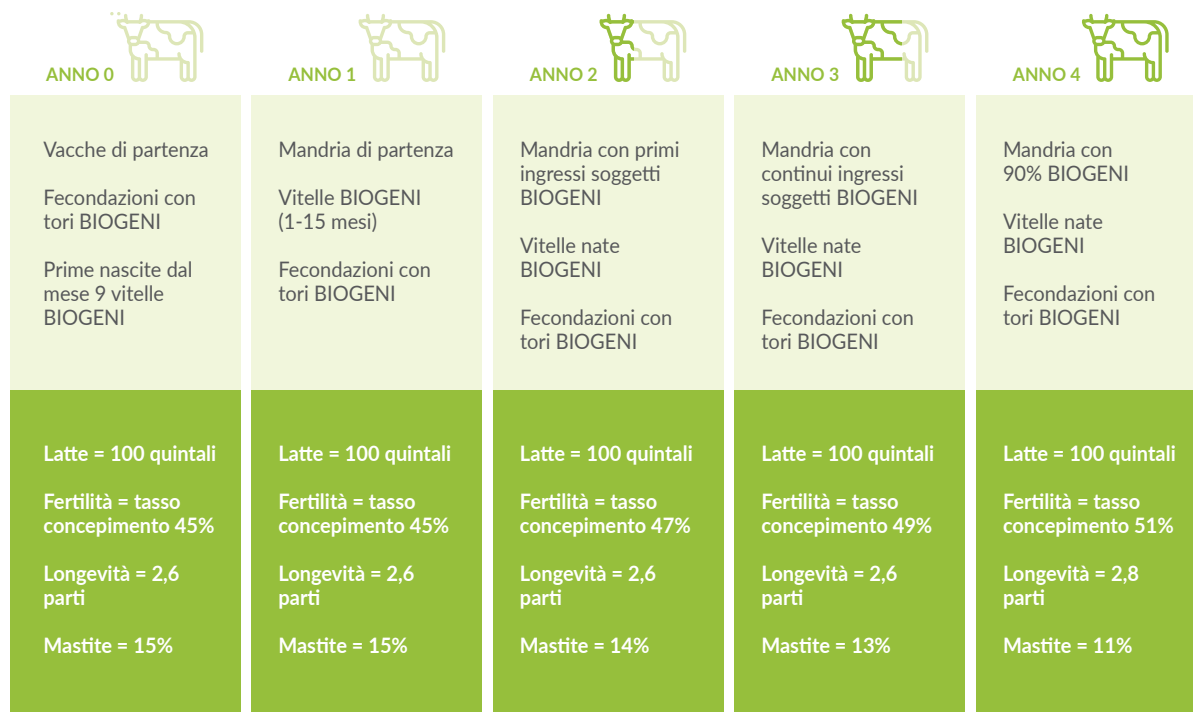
ANNO 0

Vacche di partenza

Fecondazioni con tori BIOGENI

Prime nascite dal mese 9 vitelle BIOGENI

Latte = 100 quintali

Fertilità = tasso concepimento 45%

Longevità = 2,6 parti

Mastite = 15%

ANNO 1

Mandria di partenza

Vitelle BIOGENI (1-15 mesi)

Fecondazioni con tori BIOGENI

Latte = 100 quintali

Fertilità = tasso concepimento 45%

Longevità = 2,6 parti

Mastite = 15%

ANNO 2

Mandria con primi ingressi soggetti BIOGENI

Vitelle nate BIOGENI

Fecondazioni con tori BIOGENI

Latte = 100 quintali

Fertilità = tasso concepimento 47%

Longevità = 2,6 parti

Mastite = 14%

ANNO 3

Mandria con continui ingressi soggetti BIOGENI

Vitelle nate BIOGENI

Fecondazioni con tori BIOGENI

Latte = 100 quintali

Fertilità = tasso concepimento 49%

Longevità = 2,6 parti

Mastite = 13%

ANNO 4

Mandria con 90% BIOGENI

Vitelle nate BIOGENI

Fecondazioni con tori BIOGENI

Latte = 100 quintali

Fertilità = tasso concepimento 51%

Longevità = 2,8 parti

Mastite = 11%